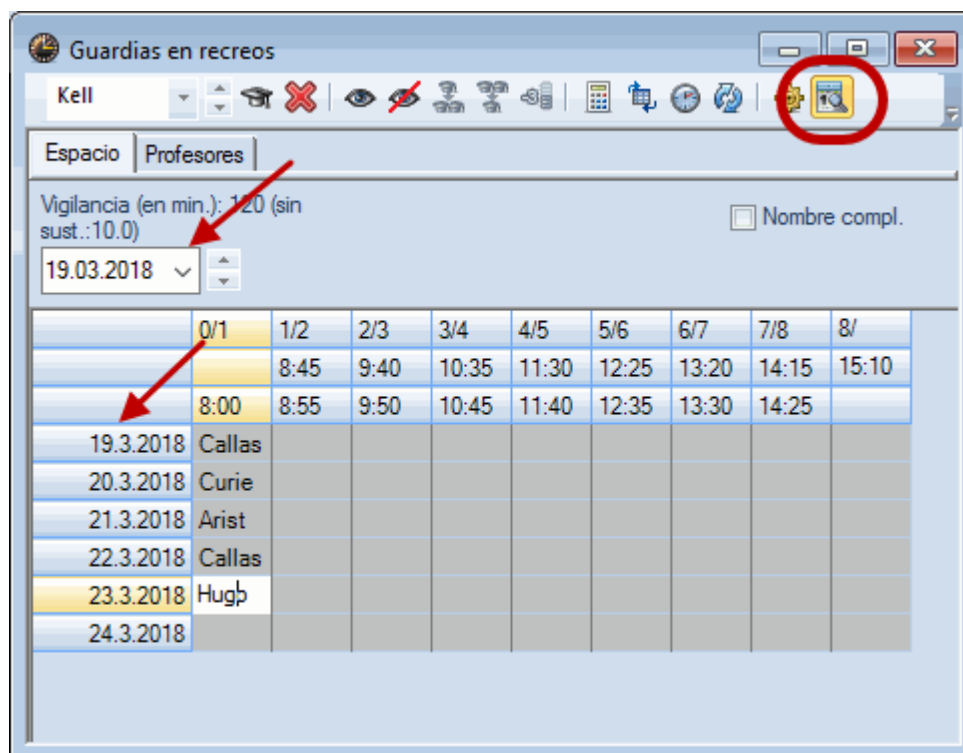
Guardias en recreos

Kell

Espacio | Profesores

Vigilancia (en min.): 120 (sin sust.:10.0)

Nombre compl.

19.03.2018

| | 0/1 | 1/2 | 2/3 | 3/4 | 4/5 | 5/6 | 6/7 | 7/8 | 8/ |
|---|---|---|---|---|---|---|---|---|---|
| | | 8:45 | 9:40 | 10:35 | 11:30 | 12:25 | 13:20 | 14:15 | 15:10 |
| | 8:00 | 8:55 | 9:50 | 10:45 | 11:40 | 12:35 | 13:30 | 14:25 | |
| 19.3.2018 | Callas | | | | | | | | |
| 20.3.2018 | Curie | | | | | | | | |
| 21.3.2018 | Arist | | | | | | | | |
| 22.3.2018 | Callas | | | | | | | | |
| 23.3.2018 | Hugo | | | | | | | | |
| 24.3.2018 | | | | | | | | | |